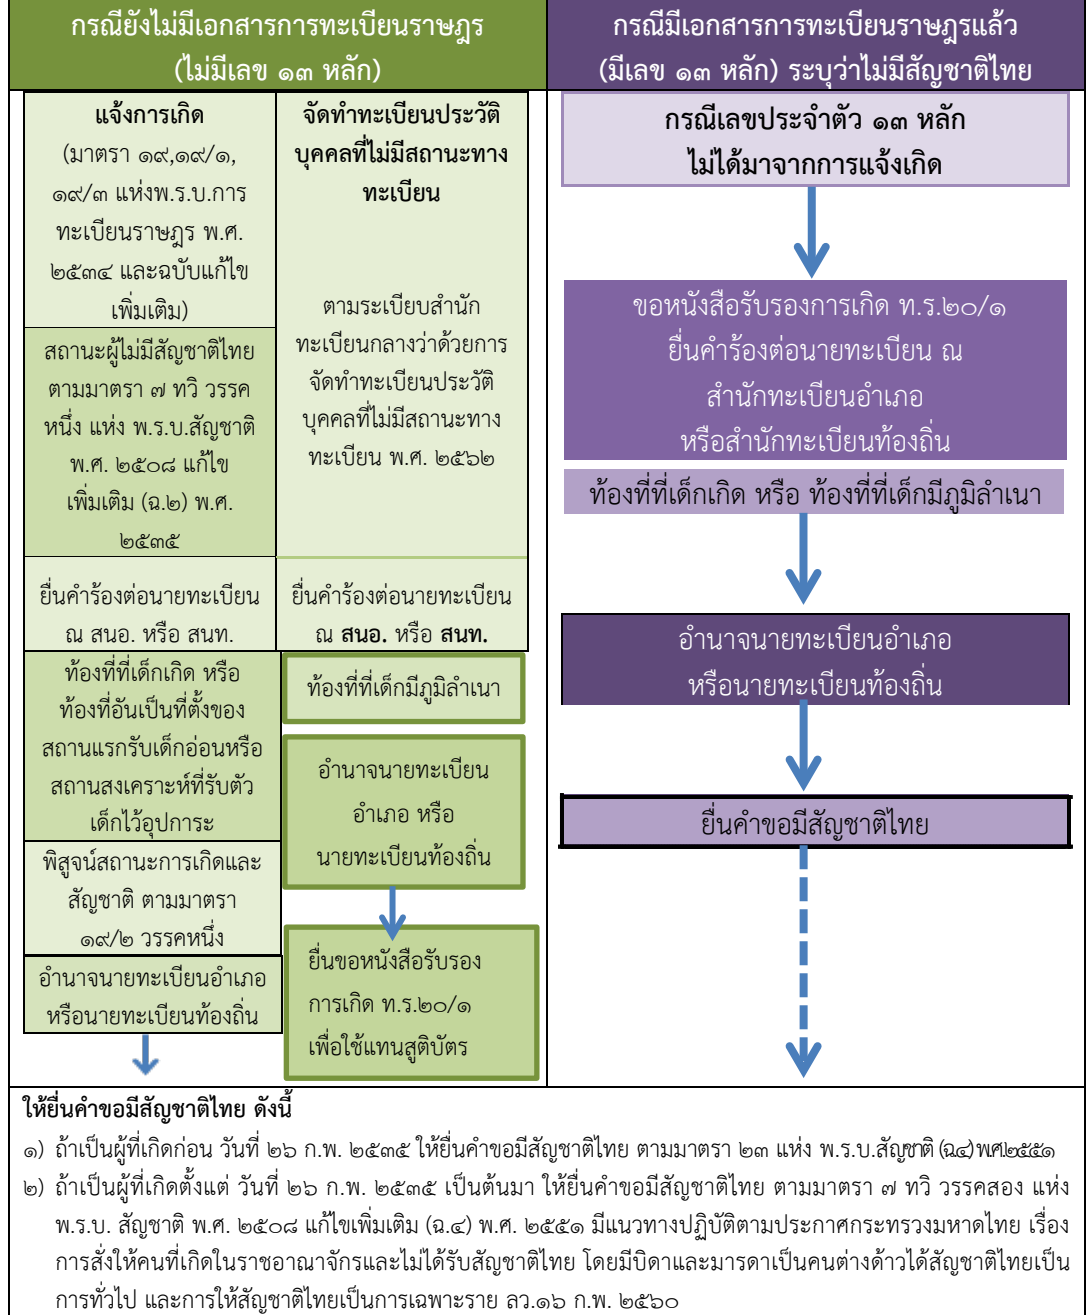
กรณียังไม่มีเอกสารการทะเบียนราษฎร (ไม่มีเลข ๑๓ หลัก)

แจ้งการเกิด (มาตรา ๑๙,๑๙/๑, ๑๙/๓ แห่งพ.ร.บ.การทะเบียนราษฎร พ.ศ. ๒๕๓๔ และฉบับแก้ไขเพิ่มเติม)

สถานะผู้ไม่มีสัญชาติไทย ตามมาตรา ๗ ทวิ วรรคหนึ่ง แห่ง พ.ร.บ.สัญชาติ พ.ศ. ๒๕๐๘ แก้ไขเพิ่มเติม (ฉ.๒) พ.ศ. ๒๕๓๕

ยื่นคำร้องต่อนายทะเบียน ณ สนอ. หรือ สนท.

ท้องที่ที่เด็กเกิด หรือ ท้องที่อันเป็นที่ตั้งของสถานแรกรับเด็กอ่อนหรือสถานสงเคราะห์ที่รับตัวเด็กไว้อุปการะ

พิสูจน์สถานะการเกิดและสัญชาติ ตามมาตรา ๑๙/๒ วรรคหนึ่ง

อำนาจนายทะเบียนอำเภอหรือนายทะเบียนท้องถิ่น

จัดทำทะเบียนประวัติบุคคลที่ไม่มีสถานะทางทะเบียน

ตามระเบียบสำนักทะเบียนกลางว่าด้วยการจัดทำทะเบียนประวัติบุคคลที่ไม่มีสถานะทางทะเบียน พ.ศ. ๒๕๖๒

ยื่นคำร้องต่อนายทะเบียน ณ สนอ. หรือ สนท.

ท้องที่ที่เด็กมีภูมิลำเนา

อำนาจนายทะเบียนอำเภอ หรือ นายทะเบียนท้องถิ่น

ยื่นขอหนังสือรับรองการเกิด ท.ร.๒๐/๑ เพื่อใช้แทนสูติบัตร

กรณีมีเอกสารการทะเบียนราษฎรแล้ว (มีเลข ๑๓ หลัก) ระบุว่าไม่มีสัญชาติไทย

กรณีเลขประจำตัว ๑๓ หลัก ไม่ได้มาจากการแจ้งเกิด

ขอหนังสือรับรองการเกิด ท.ร.๒๐/๑ ยื่นคำร้องต่อนายทะเบียน ณ สำนักทะเบียนอำเภอ หรือสำนักทะเบียนท้องถิ่น

ท้องที่ที่เด็กเกิด หรือ ท้องที่ที่เด็กมีภูมิลำเนา

อำนาจนายทะเบียนอำเภอ หรือนายทะเบียนท้องถิ่น

ยื่นคำขอมีสัญชาติไทย

ให้ยื่นคำขอมีสัญชาติไทย ดังนี้

๑) ถ้าเป็นผู้ที่เกิดก่อน วันที่ ๒๖ ก.พ. ๒๕๓๕ ให้ยื่นคำขอมีสัญชาติไทย ตามมาตรา ๒๓ แห่ง พ.ร.บ.สัญชาติ(ฉ๔)พศ๒๕๕๑

๒) ถ้าเป็นผู้ที่เกิดตั้งแต่ วันที่ ๒๖ ก.พ. ๒๕๓๕ เป็นต้นมา ให้ยื่นคำขอมีสัญชาติไทย ตามมาตรา ๗ ทวิ วรรคสอง แห่ง พ.ร.บ. สัญชาติ พ.ศ. ๒๕๐๘ แก้ไขเพิ่มเติม (ฉ.๔) พ.ศ. ๒๕๕๑ มีแนวทางปฏิบัติตามประกาศกระทรวงมหาดไทย เรื่อง การสั่งให้คนที่เกิดในราชอาณาจักรและไม่ได้รับสัญชาติไทย โดยมีบิดาและมารดาเป็นคนต่างด้าวได้สัญชาติไทยเป็นการทั่วไป และการให้สัญชาติไทยเป็นการเฉพาะราย ลว.๑๖ ก.พ. ๒๕๖๐